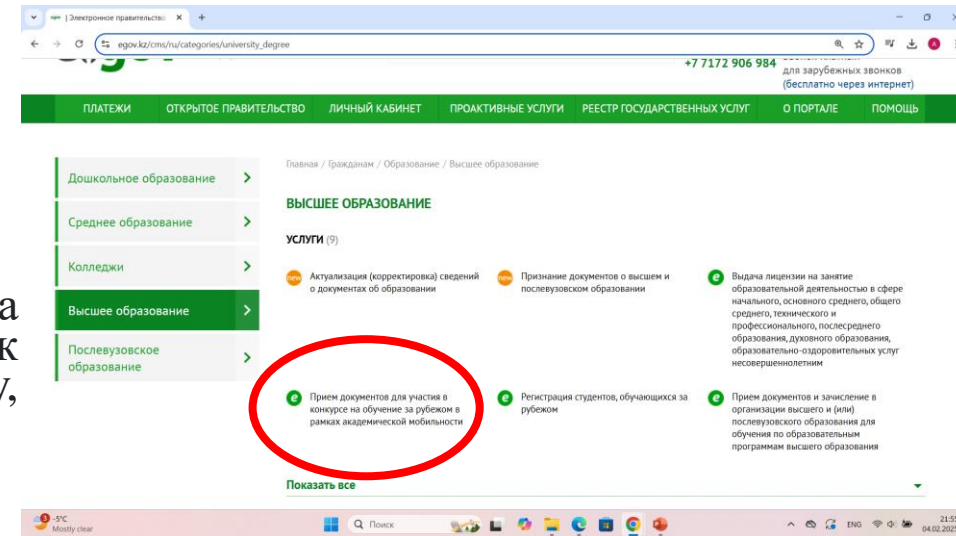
| Электронное правительство ×  +

egov.kz/cms/ru/categories/university_degree

+7 7172 906 984 для зарубежных звонков (бесплатно через интернет)

ПЛАТЕЖИ  ОТКРЫТОЕ ПРАВИТЕЛЬСТВО  ЛИЧНЫЙ КАБИНЕТ  ПРОАКТИВНЫЕ УСЛУГИ  РЕЕСТР ГОСУДАРСТВЕННЫХ УСЛУГ  О ПОРТАЛЕ  ПОМОЩЬ

Дошкольное образование

Среднее образование

Колледжи

Высшее образование

Послевузовское образование

Главная / Гражданам / Образование / Высшее образование

ВЫСШЕЕ ОБРАЗОВАНИЕ

УСЛУГИ (9)

new Актуализация (корректировка) сведений о документах об образовании

new Признание документов о высшем и послевузовском образовании

Выдача лицензии на занятие образовательной деятельностью в сфере начального, основного среднего, общего среднего, технического и профессионального, послесреднего образования, духовного образования, образовательно-оздоровительных услуг несовершеннолетним

Прием документов для участия в конкурсе на обучение за рубежом в рамках академической мобильности

Регистрация студентов, обучающихся за рубежом

Прием документов и зачисление в организации высшего и (или) послевузовского образования для обучения по образовательным программам высшего образования

Показать все

а
к
у,

-5°C Mostly clear

Поиск

ENG 21:5 04.02.202